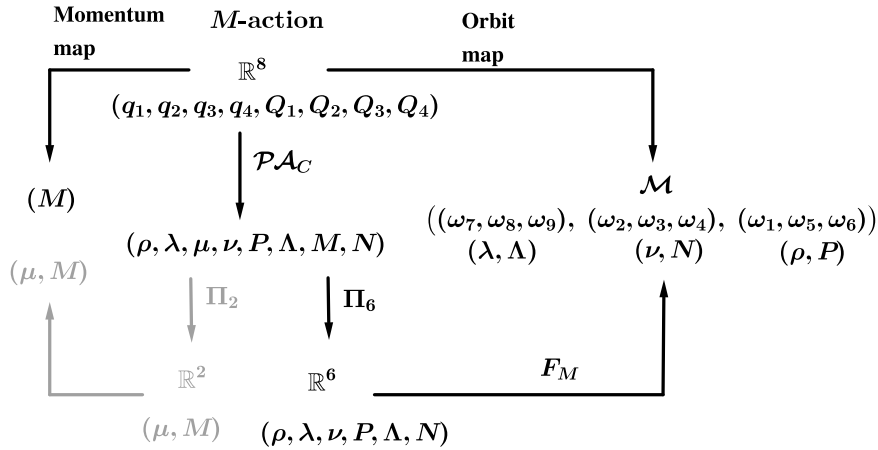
Momentum map

$M$-action

Orbit map

$\mathbb{R}^8$

$(q_1, q_2, q_3, q_4, Q_1, Q_2, Q_3, Q_4)$

$\mathcal{PA}_C$

$(M)$

$\mathcal{M}$

$((\omega_7, \omega_8, \omega_9),\ (\omega_2, \omega_3, \omega_4),\ (\omega_1, \omega_5, \omega_6))$

$(\lambda, \Lambda)$ $(\nu, N)$ $(\rho, P)$

$(\rho, \lambda, \mu, \nu, P, \Lambda, M, N)$

$(\mu, M)$

$\Pi_2$

$\Pi_6$

$\mathbb{R}^2$

$\mathbb{R}^6$

$F_M$

$(\mu, M)$

$(\rho, \lambda, \nu, P, \Lambda, N)$